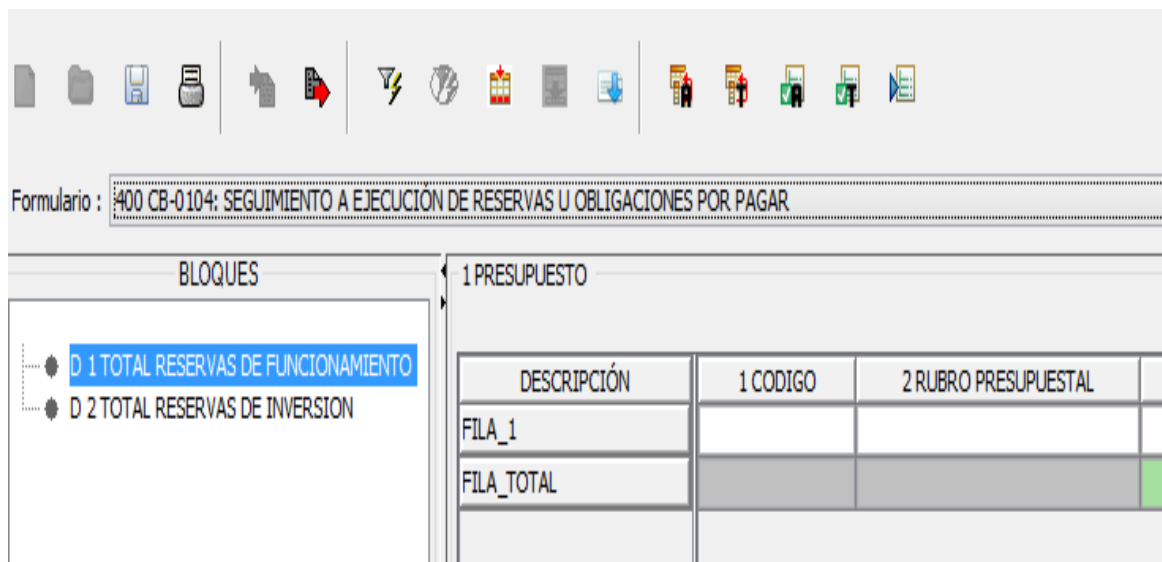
Formulario : 400 CB-0104: SEGUIMIENTO A EJECUCIÓN DE RESERVAS U OBLIGACIONES POR PAGAR

BLOQUES

D 1 TOTAL RESERVAS DE FUNCIONAMIENTO
D 2 TOTAL RESERVAS DE INVERSION

1 PRESUPUESTO

| DESCRIPCIÓN | 1 CODIGO | 2 RUBRO PRESUPUESTAL |
|---|---|---|
| FILA_1 | | |
| FILA_TOTAL | | |